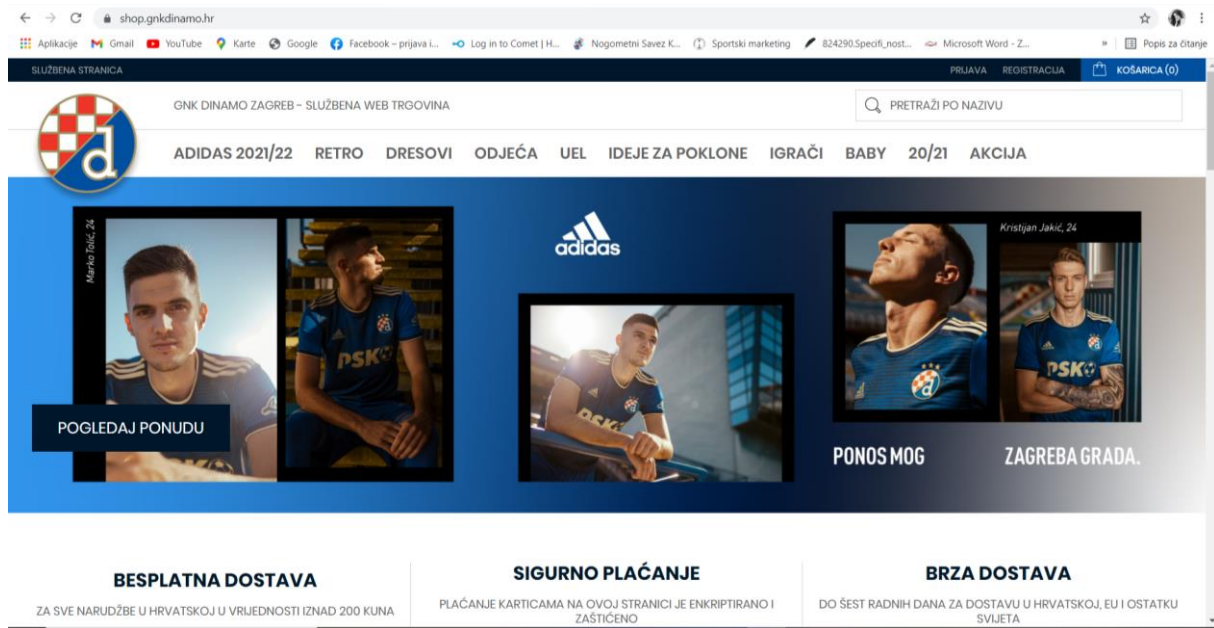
shop.gnkdinamo.hr

Aplikacije Gmail YouTube Karte Google Facebook – prijava i... Log in to Comet | H... Nogometni Savez K... Sportski marketing 824290.Specifi_nost... Microsoft Word - Z... » Popis za čitanje

SLUŽBENA STRANICA PRIJAVA REGISTRACIJA KOŠARICA (0)

GNK DINAMO ZAGREB – SLUŽBENA WEB TRGOVINA

PRETRAŽI PO NAZIVU

ADIDAS 2021/22 RETRO DRESOVI ODJEĆA UEL IDEJE ZA POKLONE IGRAČI BABY 20/21 AKCIJA

Marko Tolić, 24

POGLEDAJ PONUDU

adidas

Kristijan Jakić, 24

PONOS MOG ZAGREBA GRADA.

BESPLATNA DOSTAVA
ZA SVE NARUDŽBE U HRVATSKOJ U VRIJEDNOSTI IZNAD 200 KUNA

SIGURNO PLAĆANJE
PLAĆANJE KARTICAMA NA OVOJ STRANICI JE ENKRIPTIRANO I ZAŠTIĆENO

BRZA DOSTAVA
DO ŠEST RADNIH DANA ZA DOSTAVU U HRVATSKOJ, EU I OSTATKU SVIJETA